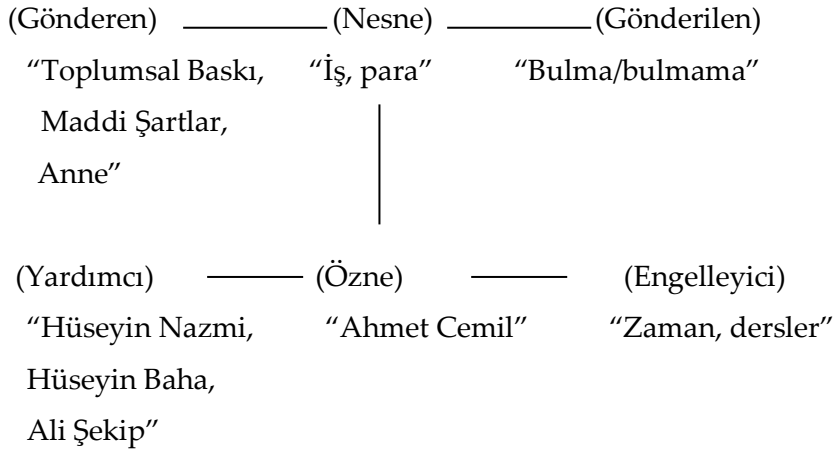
(Gönderen) (Nesne) (Gönderilen)

“Toplumsal Baskı, Maddi Şartlar, Anne”

“İş, para”

“Bulma/bulmama”

(Yardımcı) (Özne) (Engelleyici)

“Hüseyin Nazmi, Hüseyin Baha, Ali Şekip”

“Ahmet Cemil”

“Zaman, dersler”